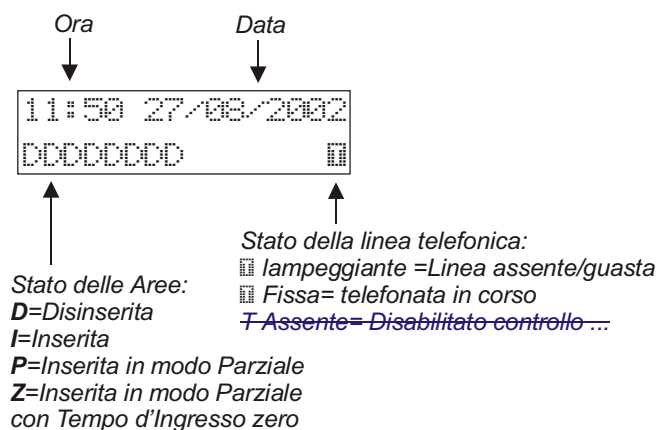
Ora

Data

11:50 27/08/2002

DDDDDDD ▯

Stato della linea telefonica:
▯ lampeggiante =Linea assente/guasta
▯ Fissa= telefonata in corso
~~T Assente= Disabilitato controllo ...~~

Stato delle Aree:
**D**=Disinserita
**I**=Inserita
**P**=Inserita in modo Parziale
**Z**=Inserita in modo Parziale con Tempo d'Ingresso zero